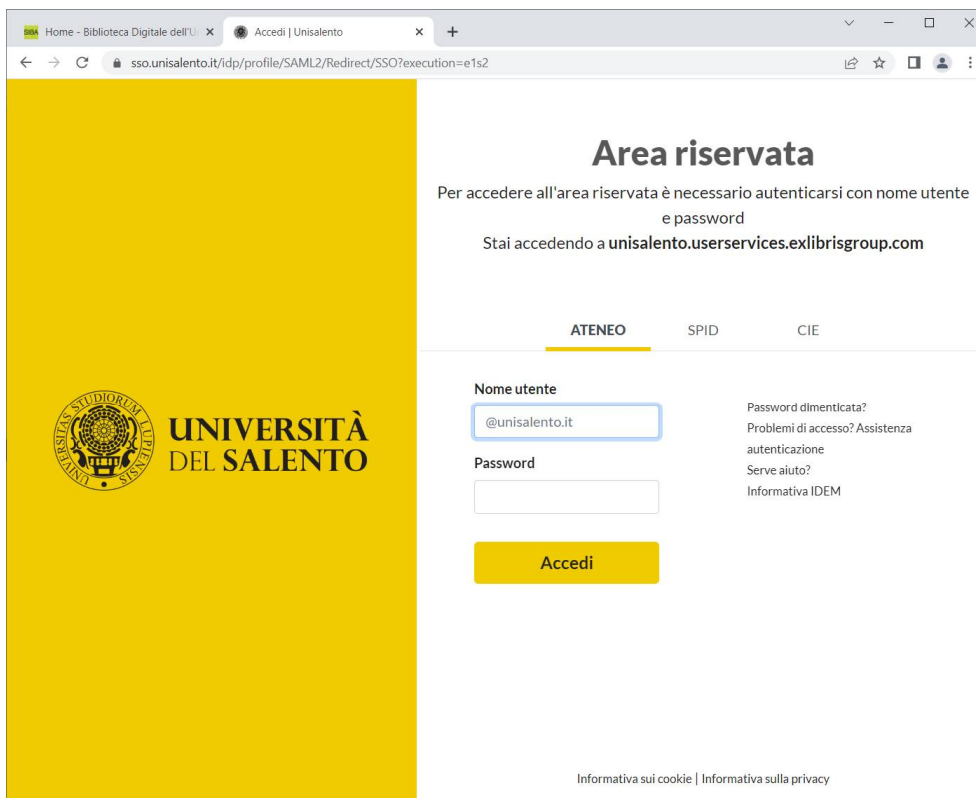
SIBA Home - Biblioteca Digitale dell'U ×
Accedi | Unisalento ×
+

sso.unisalento.it/idp/profile/SAML2/Redirect/SSO?execution=e1s2

UNIVERSITAS STUDIORUM LUPIENSIS

UNIVERSITÀ DEL SALENTO

Area riservata

Per accedere all'area riservata è necessario autenticarsi con nome utente e password

Stai accedendo a **unisalento.userservices.exlibrisgroup.com**

ATENEO SPID CIE

Nome utente

@unisalento.it

Password

Accedi

Password dimenticata?
Problemi di accesso? Assistenza autenticazione
Serve aiuto?
Informativa IDEM

Informativa sui cookie | Informativa sulla privacy